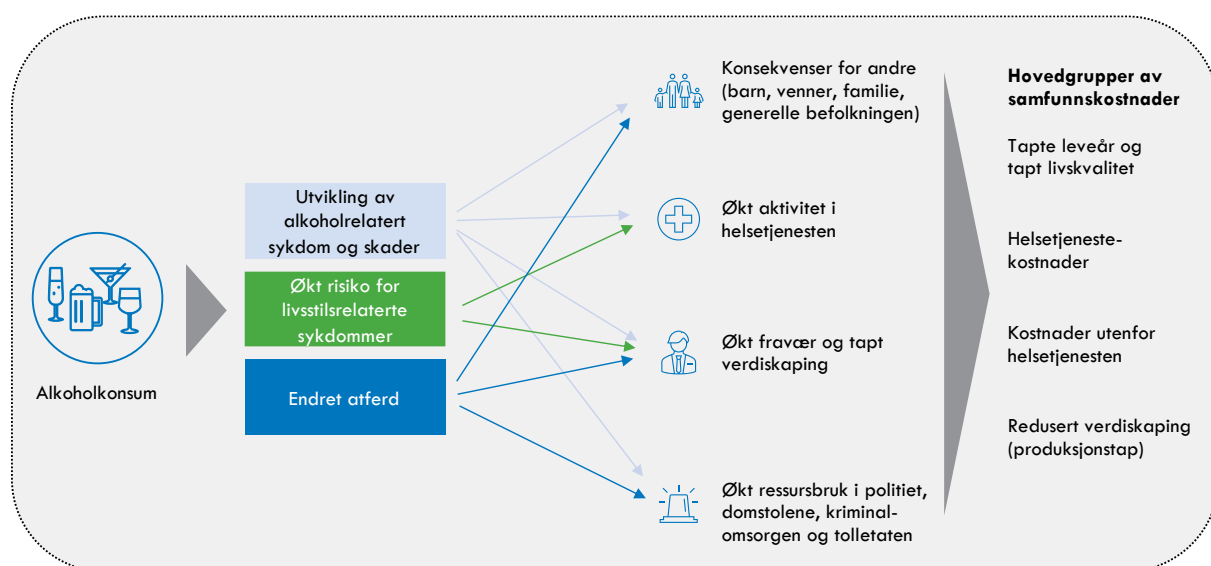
Alkoholkonsum

Utvikling av alkoholrelatert sykdom og skader

Økt risiko for livsstilsrelaterte sykdommer

Endret atferd

Konsekvenser for andre (barn, venner, familie, generelle befolkningen)

Økt aktivitet i helsetjenesten

Økt fravær og tapt verdiskaping

Økt ressursbruk i politiet, domstolene, kriminalomsorgen og tolletaten

Hovedgrupper av samfunnskostnader

Tapte leveår og tapt livskvalitet

Helsetjenestekostnader

Kostnader utenfor helsetjenesten

Redusert verdiskaping (produksjonstap)